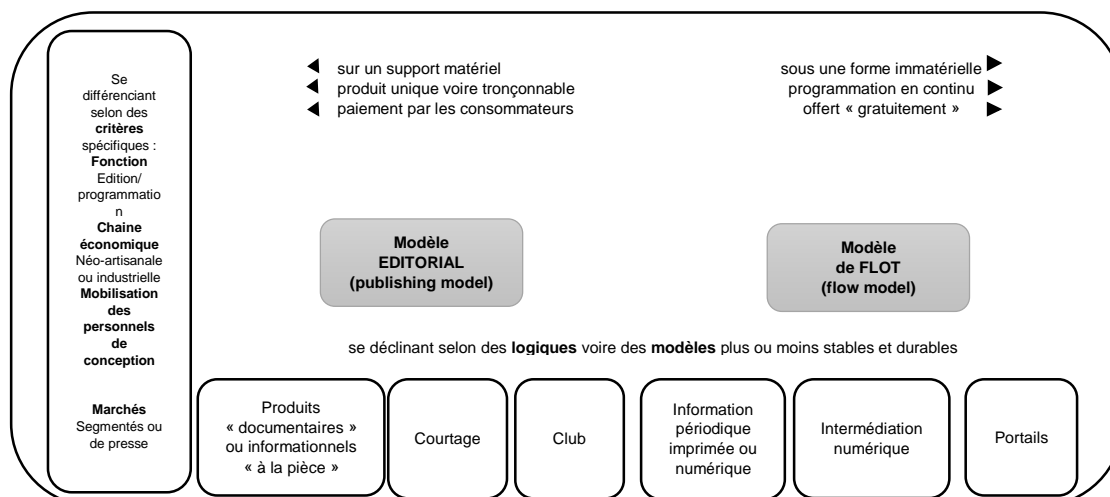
Se différenciant selon des **critères** spécifiques :
**Fonction**
Edition/ programmatio n
**Chaine économique**
Néo-artisanale ou industrielle
**Mobilisation des personnels de conception**

**Marchés**
Segmentés ou de presse

sur un support matériel
produit unique voire tronçonnable
paiement par les consommateurs

sous une forme immatérielle
programmation en continu
offert « gratuitement »

Modèle EDITORIAL (publishing model)

Modèle de FLOT (flow model)

se déclinant selon des **logiques** voire des **modèles** plus ou moins stables et durables

Produits « documentaires » ou informationnels « à la pièce »

Courtage

Club

Information périodique imprimée ou numérique

Intermédiation numérique

Portails